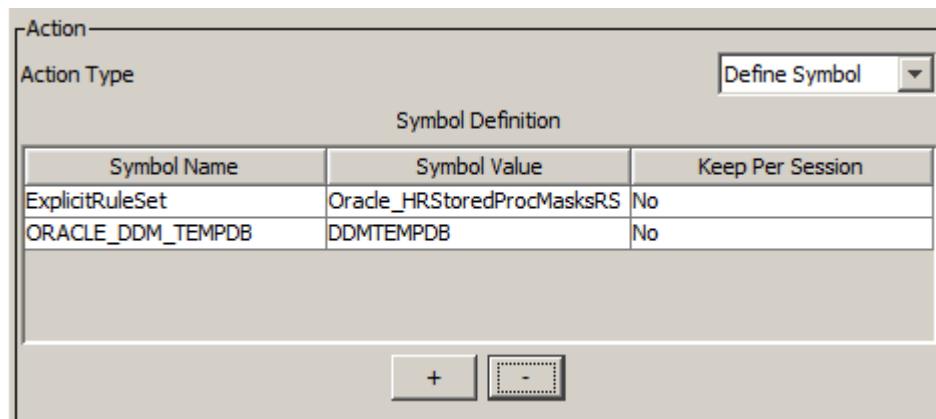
Action

Action Type

Define Symbol

Symbol Definition

| Symbol Name | Symbol Value | Keep Per Session |
|---|---|---|
| ExplicitRuleSet | Oracle_HRStoredProcMasksRS | No |
| ORACLE_DDM_TEMPDB | DDMTEMPDB | No |

+ -